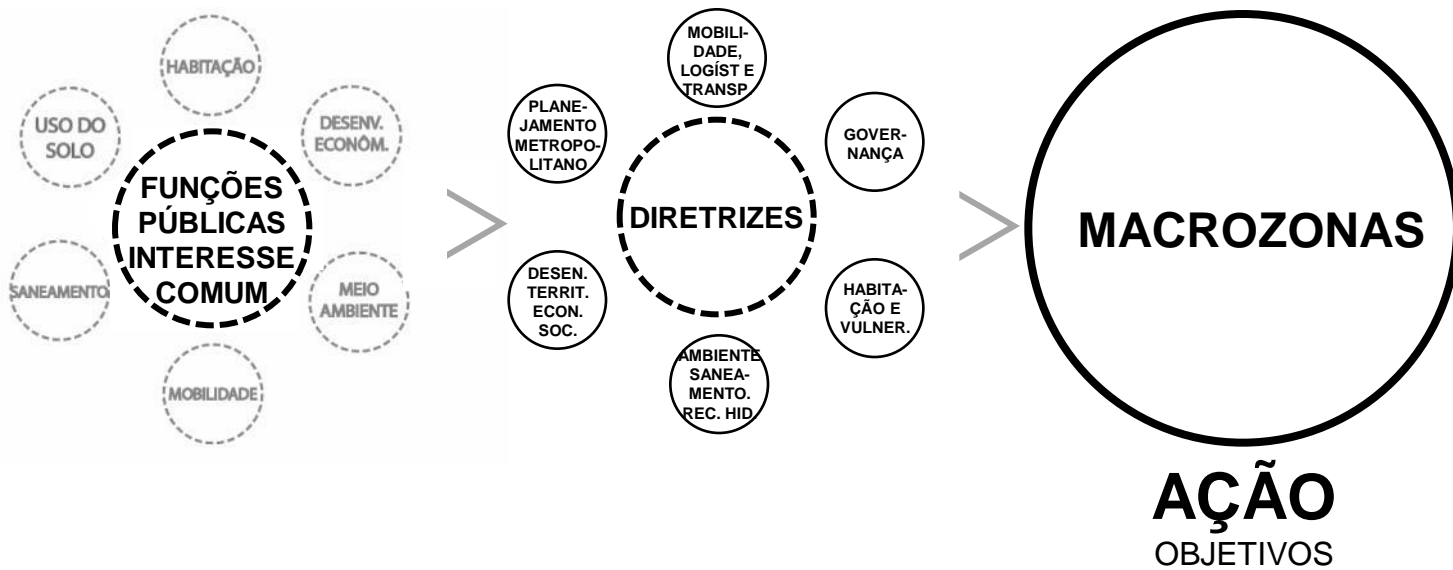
HABITAÇÃO

USO DO SOLO

DESENV. ECONÔM.

FUNÇÕES PÚBLICAS INTERESSE COMUM

SANEAMENTO

MEIO AMBIENTE

MOBILIDADE

MOBILIDADE, LOGÍST E TRANSP.

PLANEJAMENTO METROPOLITANO

GOVERNANÇA

DIRETRIZES

DESEN. TERRIT. ECON. SOC.

HABITAÇÃO E VULNER.

AMBIENTE SANEAMENTO. REC. HID.

MACROZONAS

AÇÃO
OBJETIVOS